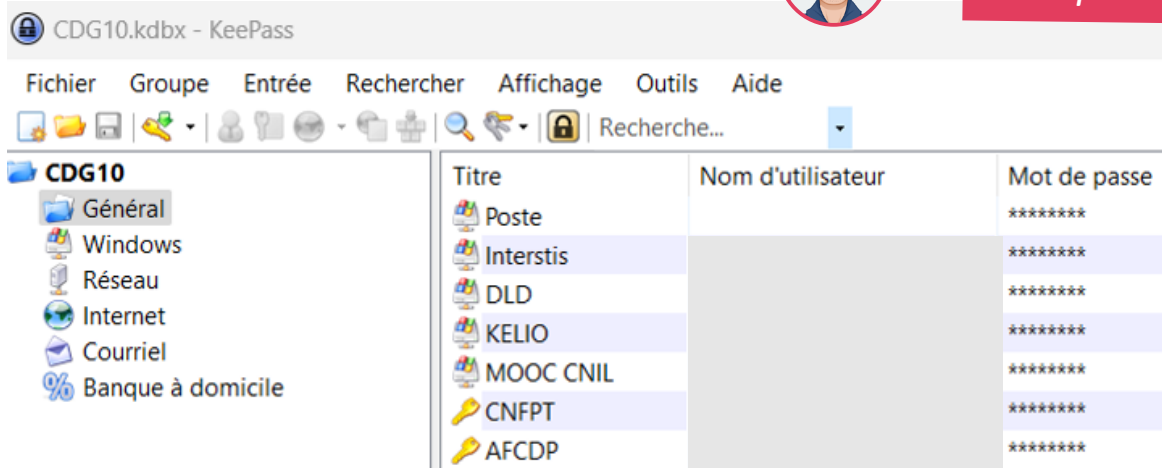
CDG10.kdbx - KeePass

Fichier Groupe Entrée Rechercher Affichage Outils Aide

Recherche...

CDG10
Général
Windows
Réseau
Internet
Courriel
Banque à domicile

| Titre | Nom d'utilisateur | Mot de passe |
|---|---|---|
| Poste | | ******** |
| Interstis | | ******** |
| DLD | | ******** |
| KELIO | | ******** |
| MOOC CNIL | | ******** |
| CNFPT | | ******** |
| AFCDP | | ******** |